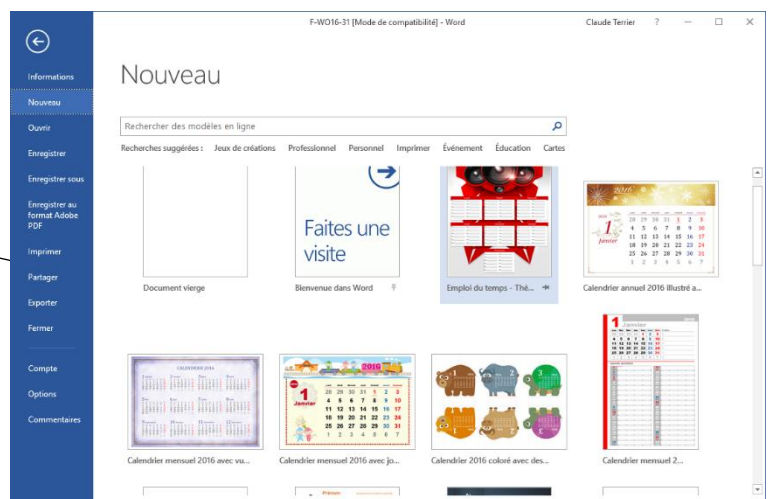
F-WO16-31 [Mode de compatibilité] - Word

Claude Terrier ? — ☐ ✕

Informations
Nouveau
Ouvrir
Enregistrer
Enregistrer sous
Enregistrer au format Adobe PDF
Imprimer
Partager
Exporter
Fermer
Compte
Options
Commentaires

Nouveau

Rechercher des modèles en ligne

Recherches suggérées : Jeux de créations Professionnel Personnel Imprimer Événement Éducation Cartes

Document vierge

Faites une visite

Bienvenue dans Word

Emploi du temps - Thè...

2016
1
Janvier
Calendrier annuel 2016 illustré a...

CALENDRIER 2016
Calendrier mensuel 2016 avec vu...

2016
1
Janvier
Calendrier mensuel 2016 avec jo...

Calendrier 2016 coloré avec des...

1
Janvier
Calendrier mensuel 2...